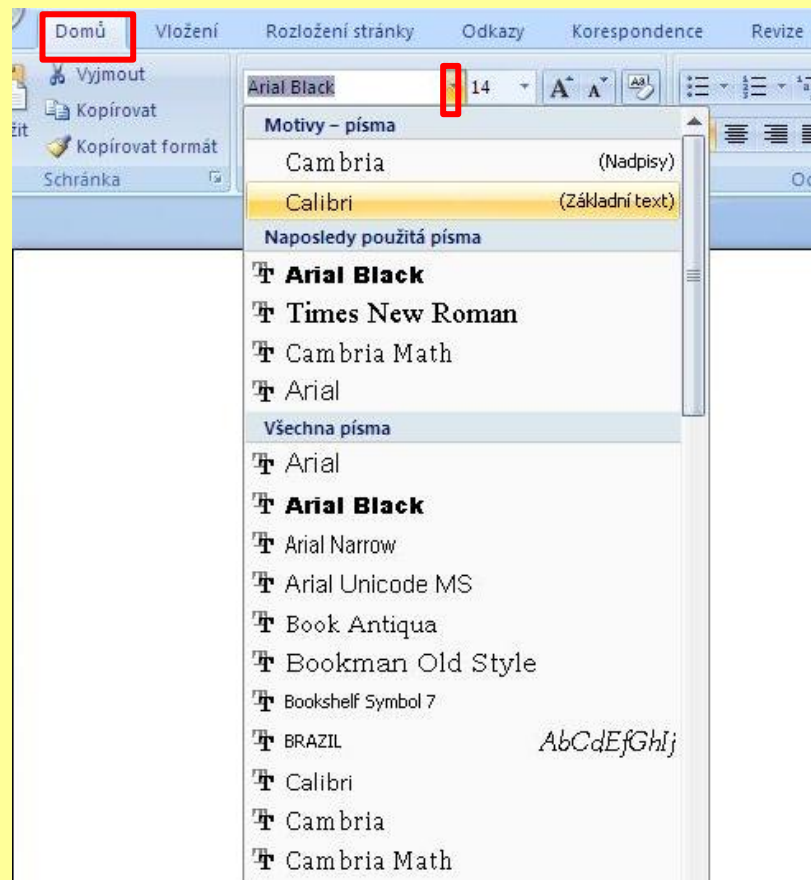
Domů Vložení Rozložení stránky Odkazy Korespondence Revize

Vyjmout
Kopírovat
Kopírovat formát
Schránka

Arial Black 14

Motivy – písma
Cambria (Nadpisy)
Calibri (Základní text)
Naposledy použitá písma
Arial Black
Times New Roman
Cambria Math
Arial
Všechna písma
Arial
Arial Black
Arial Narrow
Arial Unicode MS
Book Antiqua
Bookman Old Style
Bookshelf Symbol 7
BRAZIL AbCdEfGhIj
Calibri
Cambria
Cambria Math